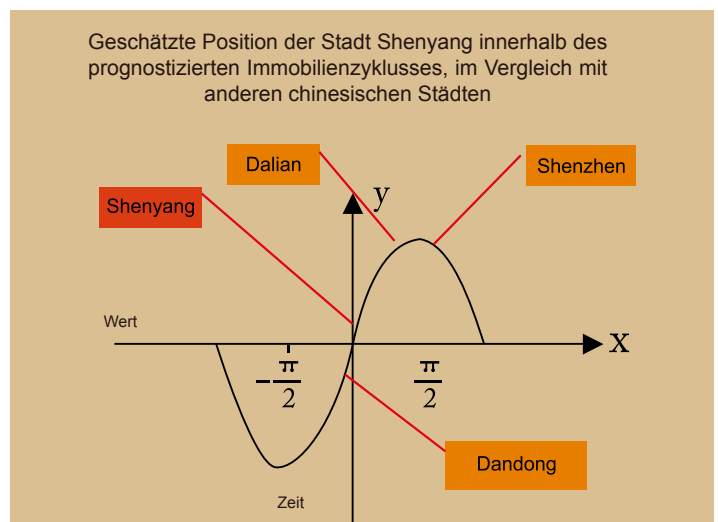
Geschätzte Position der Stadt Shenyang innerhalb des prognostizierten Immobilienzyklusses, im Vergleich mit anderen chinesischen Städten

Dalian

Shenzhen

Shenyang

y

Wert

x

$-\frac{\pi}{2}$

$\frac{\pi}{2}$

Dandong

Zeit